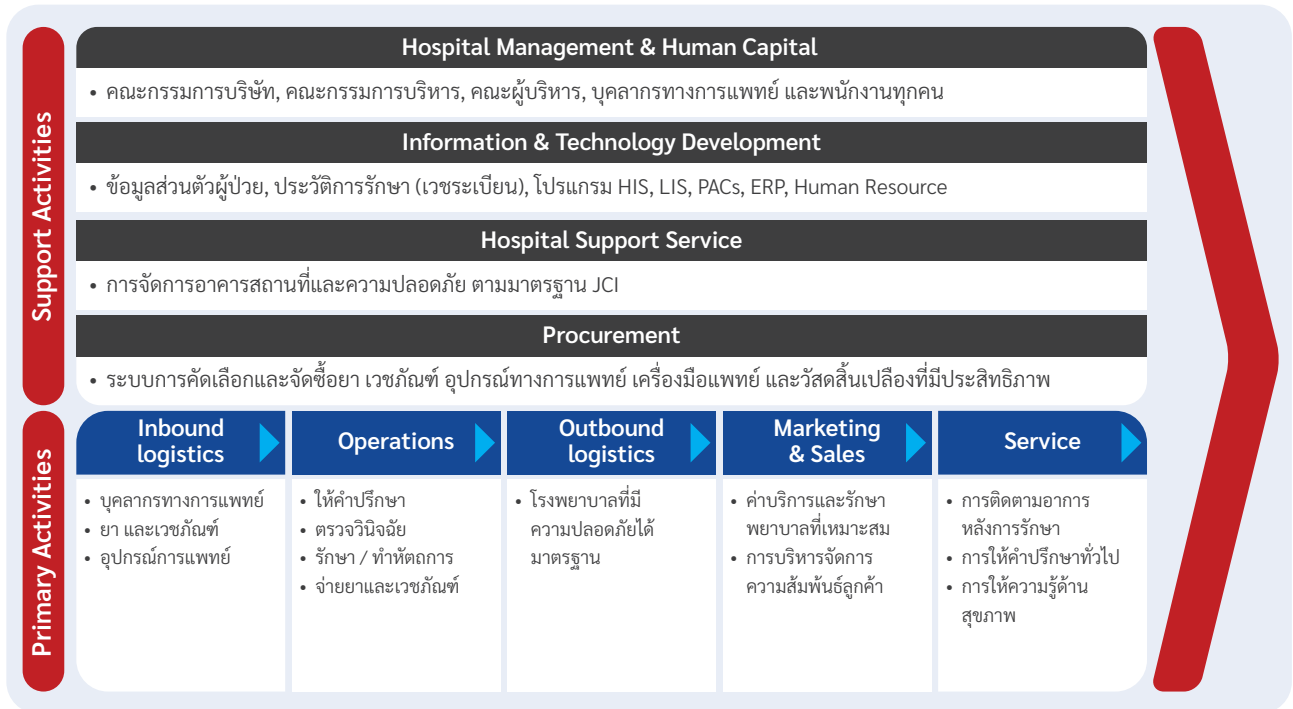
Support Activities

Hospital Management & Human Capital

• คณะกรรมการบริษัท, คณะกรรมการบริหาร, คณะผู้บริหาร, บุคลากรทางการแพทย์ และพนักงานทุกคน

Information & Technology Development

• ข้อมูลส่วนตัวผู้ป่วย, ประวัติการรักษา (เวชระเบียน), โปรแกรม HIS, LIS, PACs, ERP, Human Resource

Hospital Support Service

• การจัดการอาคารสถานที่และความปลอดภัย ตามมาตรฐาน JCI

Procurement

• ระบบการคัดเลือกและจัดซื้อยา เวชภัณฑ์ อุปกรณ์ทางการแพทย์ เครื่องมือแพทย์ และวัสดุสิ้นเปลืองที่มีประสิทธิภาพ

Primary Activities

Inbound logistics

• บุคลากรทางการแพทย์
• ยา และเวชภัณฑ์
• อุปกรณ์การแพทย์

Operations

• ให้คำปรึกษา
• ตรวจวินิจฉัย
• รักษา / ทำหัตถการ
• จ่ายยาและเวชภัณฑ์

Outbound logistics

• โรงพยาบาลที่มีความปลอดภัยได้มาตรฐาน

Marketing & Sales

• ค่าบริการและรักษาพยาบาลที่เหมาะสม
• การบริหารจัดการความสัมพันธ์ลูกค้า

Service

• การติดตามอาการหลังการรักษา
• การให้คำปรึกษาทั่วไป
• การให้ความรู้ด้านสุขภาพ